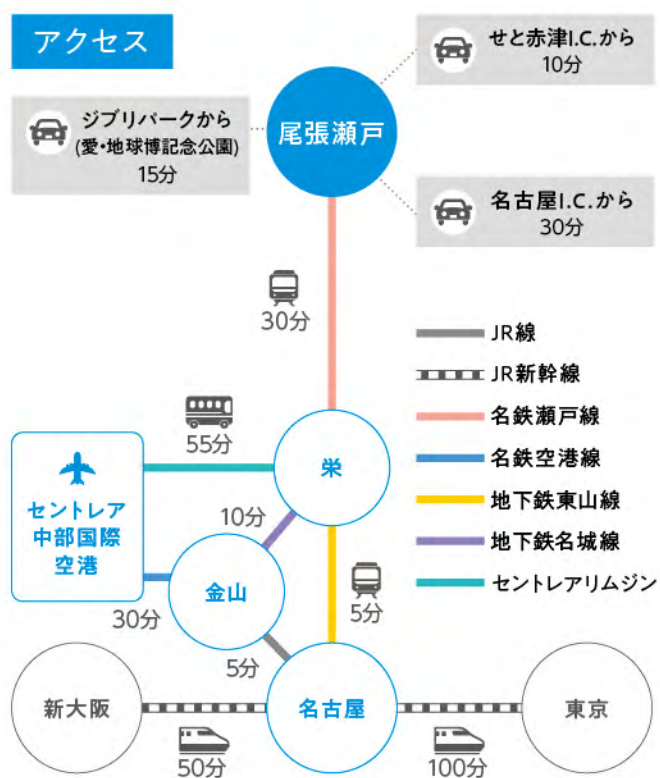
アクセス

せと赤津I.C.から
10分

ジブリパークから
(愛・地球博記念公園)
15分

尾張瀬戸

名古屋I.C.から
30分

30分

JR線
JR新幹線
名鉄瀬戸線
名鉄空港線
地下鉄東山線
地下鉄名城線
セントレアリムジン

55分

栄

セントレア
中部国際
空港

10分

金山

5分

30分

5分

新大阪

名古屋

東京

50分

100分